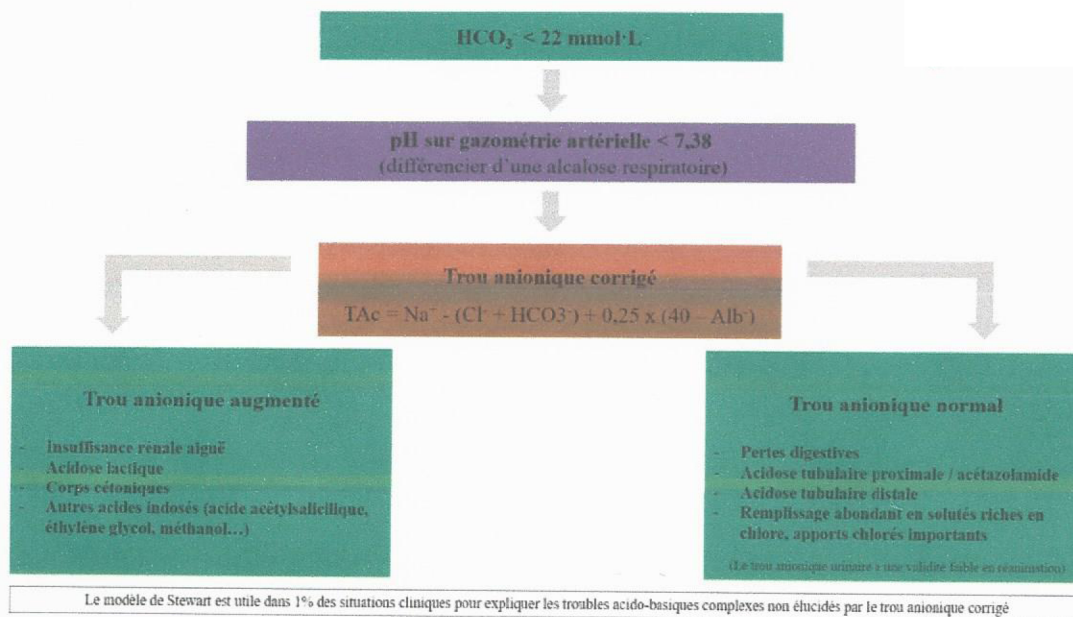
$HCO_3^-$ < 22 mmol·L

pH sur gazométrie artérielle < 7,38
(différencier d'une alcalose respiratoire)

Trou anionique corrigé

TAc = $Na^+$ - ($Cl^-$ + $HCO3^-$) + 0,25 x (40 – $Alb^-$)

Trou anionique augmenté

- Insuffisance rénale aiguë
- Acidose lactique
- Corps cétoniques
- Autres acides indosés (acide acétylsalicilique, éthylène glycol, méthanol…)

Trou anionique normal

- Pertes digestives
- Acidose tubulaire proximale / acétazolamide
- Acidose tubulaire distale
- Remplissage abondant en solutés riches en chlore, apports chlorés importants

(Le trou anionique urinaire a une validité faible en réanimation)

Le modèle de Stewart est utile dans 1% des situations cliniques pour expliquer les troubles acido-basiques complexes non élucidés par le trou anionique corrigé